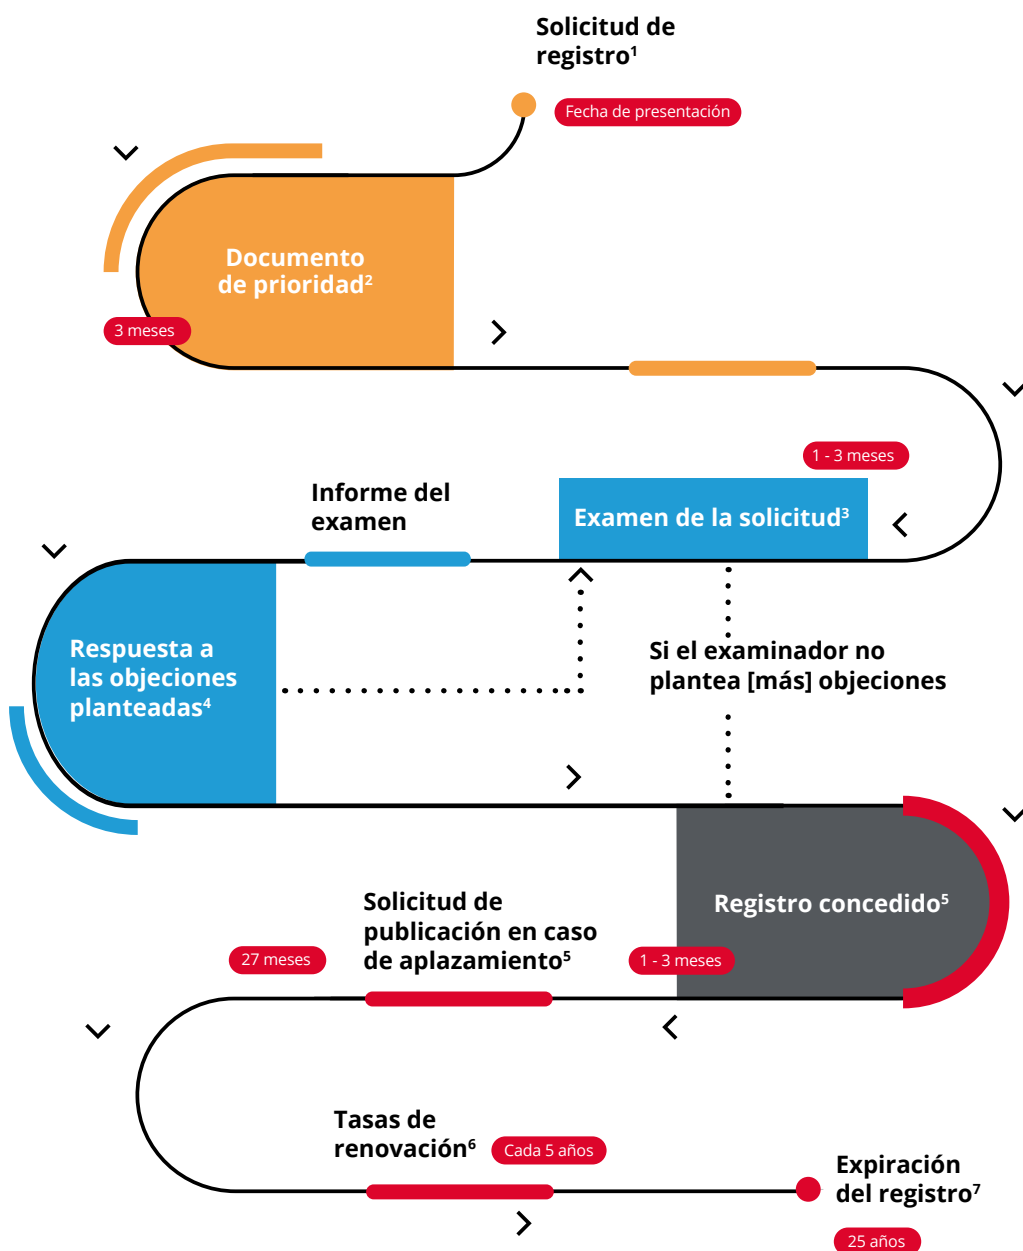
Solicitud de registro$^1$

Fecha de presentación

Documento de prioridad$^2$

3 meses

1 - 3 meses

Informe del examen

Examen de la solicitud$^3$

Respuesta a las objeciones planteadas$^4$

Si el examinador no plantea [más] objeciones

Registro concedido$^5$

Solicitud de publicación en caso de aplazamiento$^5$

27 meses

1 - 3 meses

Tasas de renovación$^6$

Cada 5 años

Expiración del registro$^7$

25 años